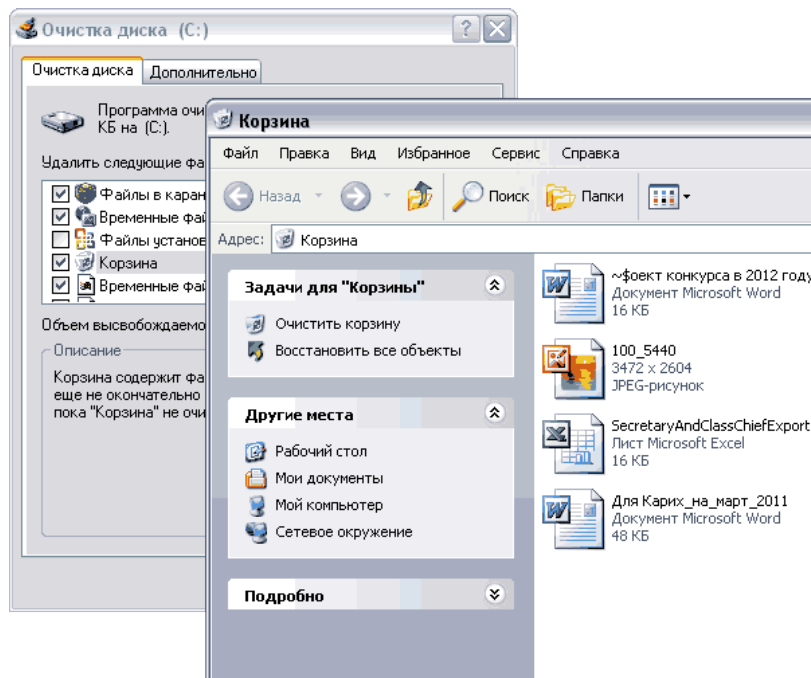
Очистка диска (C:)

?

Очистка диска

Дополнительно

Программа очи

КБ на (C:).

Удалить следующие фа

Файлы в каран

Временные фа

Файлы установ

Корзина

Временные фа

Объем высвобождаемо

Описание

Корзина содержит фа
еще не окончательно
пока "Корзина" не очи

Корзина

Файл Правка Вид Избранное Сервис Справка

Назад

Поиск

Папки

Адрес:

Корзина

Задачи для "Корзины"

Очистить корзину

Восстановить все объекты

Другие места

Рабочий стол

Мои документы

Мой компьютер

Сетевое окружение

Подробно

~$оект конкурса в 2012 году
Документ Microsoft Word
16 КБ

100_5440
3472 x 2604
JPEG-рисунок

SecretaryAndClassChiefExport
Лист Microsoft Excel
16 КБ

Для Карих_на_март_2011
Документ Microsoft Word
48 КБ